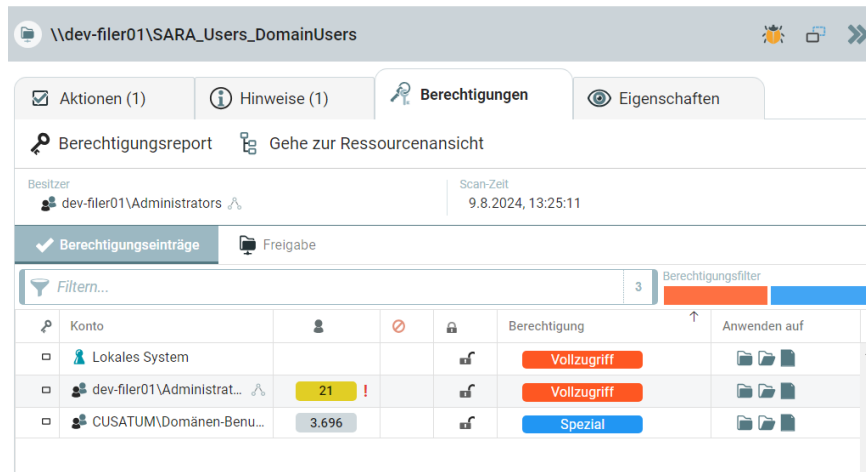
\\dev-filer01\SARA_Users_DomainUsers

Aktionen (1)
Hinweise (1)
Berechtigungen
Eigenschaften

Berechtigungsreport
Gehe zur Ressourcenansicht

Besitzer
dev-filer01\Administrators

Scan-Zeit
9.8.2024, 13:25:11

Berechtigungseinträge
Freigabe

Filtern...
3
Berechtigungsfilter

| | Konto | | | | Berechtigung | Anwenden auf |
|---|---|---|---|---|---|---|
| | Lokales System | | | | Vollzugriff | |
| | dev-filer01\Administrat... | 21 ! | | | Vollzugriff | |
| | CUSATUM\Domänen-Benu... | 3.696 | | | Spezial | |